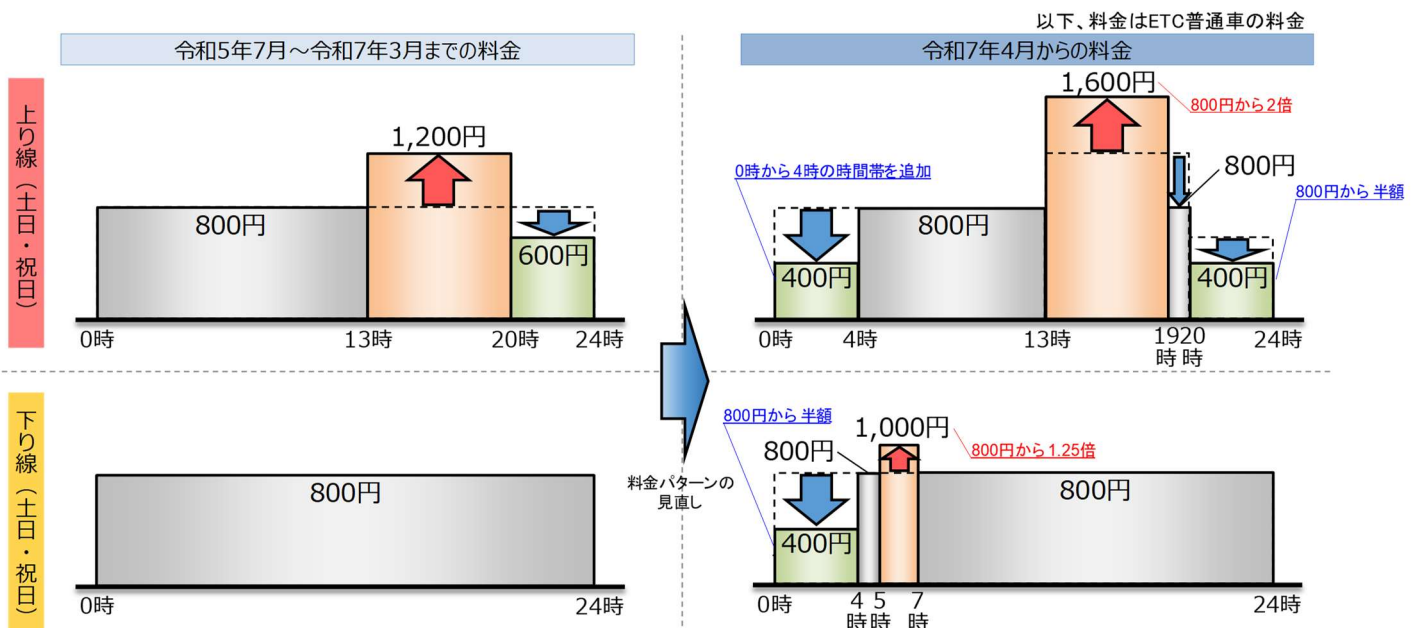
以下、料金はETC普通車の料金

令和5年7月～令和7年3月までの料金

令和7年4月からの料金

上り線（土日・祝日）

1,200円

800円

600円

0時 13時 20時 24時

1,600円

800円から2倍

0時から4時の時間帯を追加

800円

800円から 半額

400円

800円

400円

0時 4時 13時 19時 20時 24時

下り線（土日・祝日）

800円

0時 24時

料金パターンの見直し

800円から 半額

1,000円

800円

800円から 1.25倍

800円

400円

0時 4時 5時 7時 24時